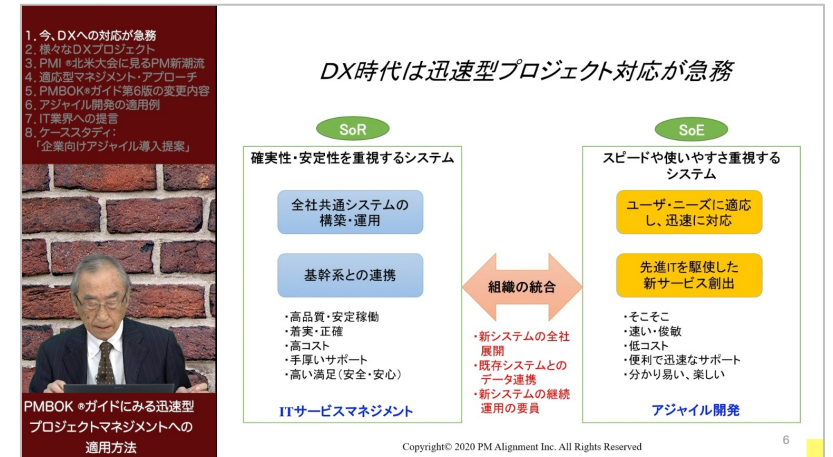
1. 今、DXへの対応が急務
2. 様々なDXプロジェクト
3. PMI ®北米大会に見るPM新潮流
4. 適応型マネジメント・アプローチ
5. PMBOK®ガイド第6版の変更内容
6. アジャイル開発の適用例
7. IT業界への提言
8. ケーススタディ：「企業向けアジャイル導入提案」

PMBOK ®ガイドにみる迅速型プロジェクトマネジメントへの適用方法

DX時代は迅速型プロジェクト対応が急務

SoR

確実性・安定性を重視するシステム

全社共通システムの構築・運用

基幹系との連携

・高品質・安定稼働
・着実・正確
・高コスト
・手厚いサポート
・高い満足（安全・安心）

ITサービスマネジメント

組織の統合

・新システムの全社展開
・既存システムとのデータ連携
・新システムの継続運用の要員

SoE

スピードや使いやすさ重視するシステム

ユーザ・ニーズに適応し、迅速に対応

先進ITを駆使した新サービス創出

・そこそこ
・速い・俊敏
・低コスト
・便利で迅速なサポート
・分かり易い、楽しい

アジャイル開発

Copyright© 2020 PM Alignment Inc. All Rights Reserved

6